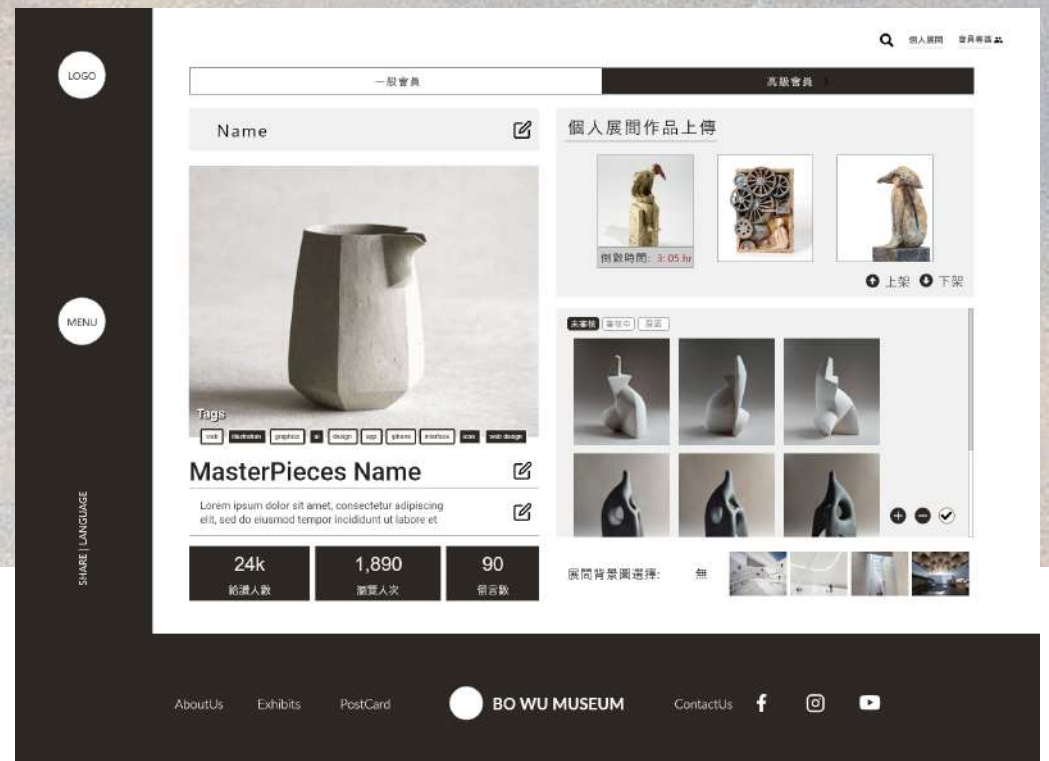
LOGO

MENU

SHARE | LANGUAGE

個人展間 會員專區

一般會員

高級會員

Name

Tags

web illustration graphics ai design app iphone interface icon web design

MasterPieces Name

Lorem ipsum dolor sit amet, consectetur adipiscing elit, sed do eiusmod tempor incididunt ut labore et

24k
給讚人數

1,890
瀏覽人次

90
留言數

個人展間作品上傳

倒數時間: 3:05 hr

上架 下架

未審核 審核中 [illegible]

展間背景圖選擇: 無

AboutUs Exhibits PostCard BO WU MUSEUM ContactUs